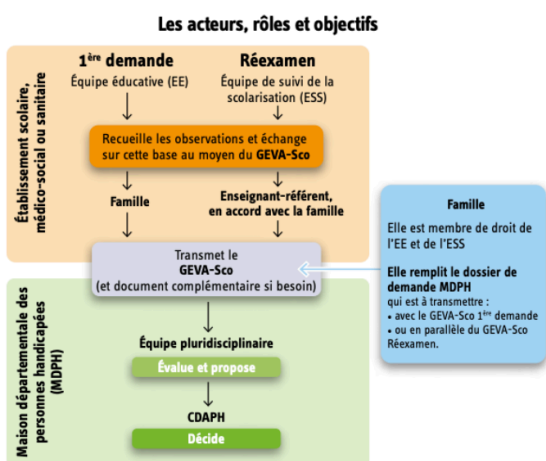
Les acteurs, rôles et objectifs

Établissement scolaire, médico-social ou sanitaire

1ère demande
Équipe éducative (EE)

Réexamen
Équipe de suivi de la scolarisation (ESS)

Recueille les observations et échange sur cette base au moyen du GEVA-Sco

Famille

Enseignant-référent, en accord avec la famille

Transmet le GEVA-Sco (et document complémentaire si besoin)

Famille
Elle est membre de droit de l'EE et de l'ESS
Elle remplit le dossier de demande MDPH qui est à transmettre :
• avec le GEVA-Sco 1ère demande
• ou en parallèle du GEVA-Sco Réexamen.

Maison départementale des personnes handicapées (MDPH)

Équipe pluridisciplinaire
Évalue et propose

CDAPH
Décide